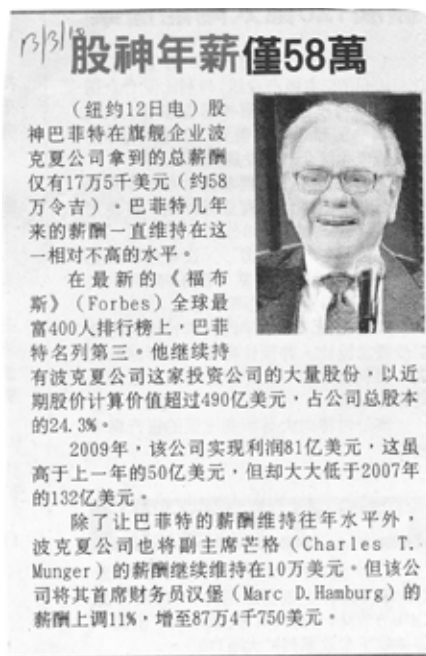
13/3/10

股神年薪僅58萬

（纽约12日电）股神巴菲特在旗舰企业波克夏公司拿到的总薪酬仅有17万5千美元（约58万令吉）。巴菲特几年来的薪酬一直维持在这一相对不高的水平。

在最新的《福布斯》（Forbes）全球最富400人排行榜上，巴菲特名列第三。他继续持有波克夏公司这家投资公司的大量股份，以近期股价计算价值超过490亿美元，占公司总股本的24.3%。

2009年，该公司实现利润81亿美元，这虽高于上一年的50亿美元，但却大大低于2007年的132亿美元。

除了让巴菲特的薪酬维持往年水平外，波克夏公司也将副主席芒格（Charles T. Munger）的薪酬继续维持在10万美元。但该公司将其首席财务员汉堡（Marc D.Hamburg）的薪酬上调11%，增至87万4千750美元。